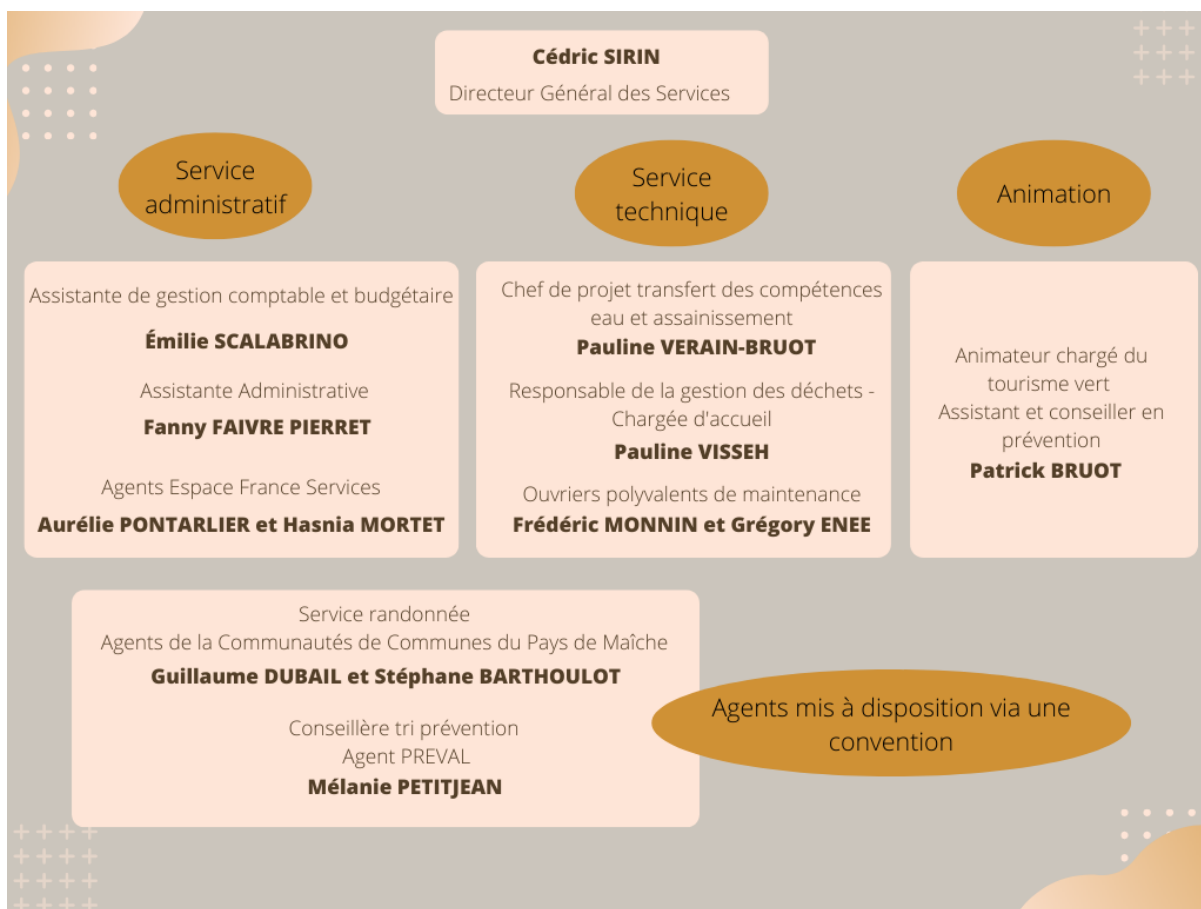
Cédric SIRIN
Directeur Général des Services

Service administratif

Service technique

Animation

Assistante de gestion comptable et budgétaire
Émilie SCALABRINO
Assistante Administrative
Fanny FAIVRE PIERRET
Agents Espace France Services
Aurélie PONTARLIER et Hasnia MORTET

Chef de projet transfert des compétences eau et assainissement
Pauline VERAIN-BRUOT
Responsable de la gestion des déchets - Chargée d'accueil
Pauline VISSEH
Ouvriers polyvalents de maintenance
Frédéric MONNIN et Grégory ENEE

Animateur chargé du tourisme vert
Assistant et conseiller en prévention
Patrick BRUOT

Service randonnée
Agents de la Communautés de Communes du Pays de Maîche
Guillaume DUBAIL et Stéphane BARTHOULOT
Conseillère tri prévention
Agent PREVAL
Mélanie PETITJEAN

Agents mis à disposition via une convention